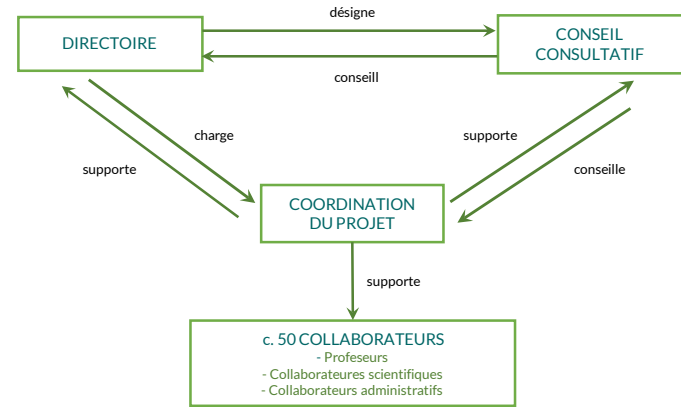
DIRECTOIRE

désigne

CONSEIL CONSULTATIF

conseill

charge

supporte

supporte

conseille

COORDINATION DU PROJET

supporte

c. 50 COLLABORATEURS
- Profeseurs
- Collaborateures scientifiques
- Collaborateurs administratifs